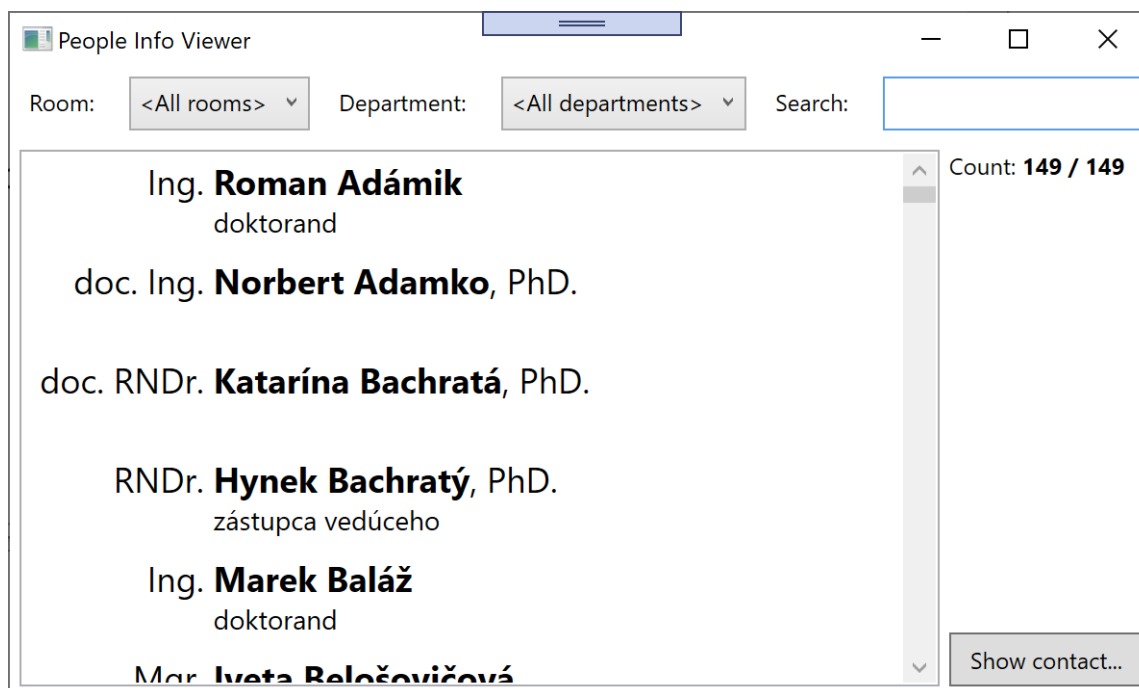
People Info Viewer

Room: <All rooms> Department: <All departments> Search:

Count: **149 / 149**

Ing. **Roman Adámik**
doktorand

doc. Ing. **Norbert Adamko**, PhD.

doc. RNDr. **Katarína Bachratá**, PhD.

RNDr. **Hynek Bachratý**, PhD.
zástupca vedúceho

Ing. **Marek Baláž**
doktorand

Mgr. **Iveta Belošovičová**

Show contact...